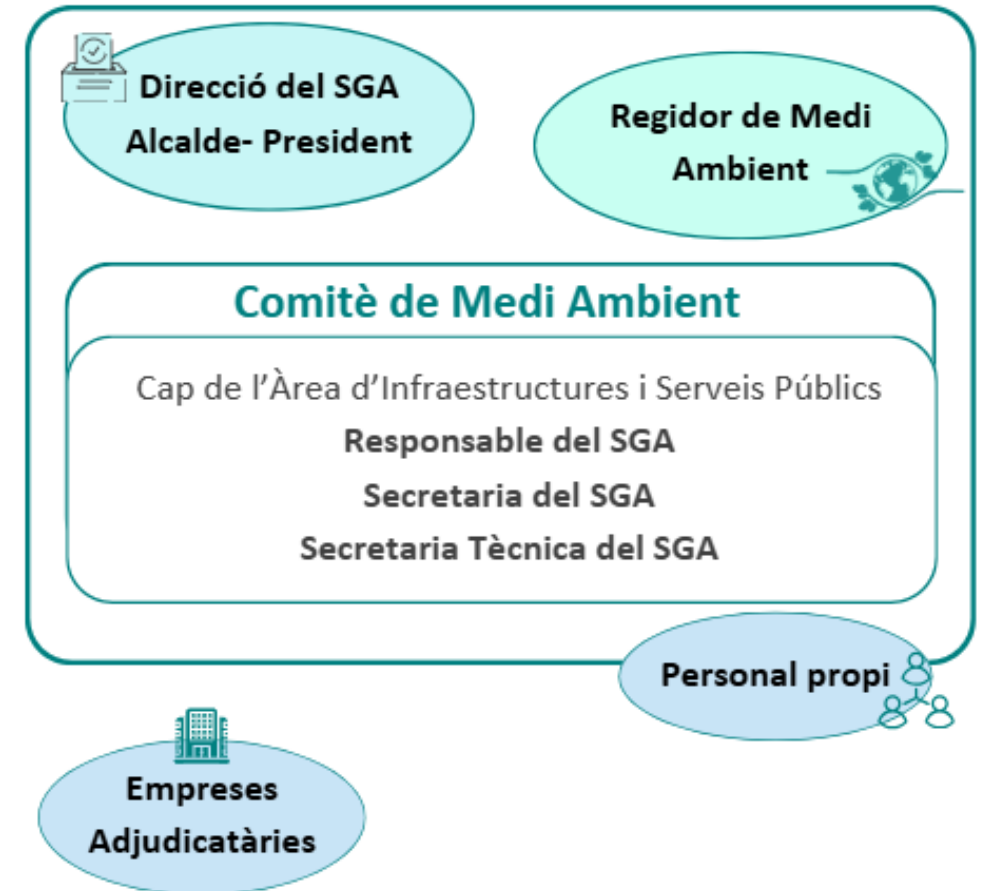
Direcció del SGA
Alcalde- President

Regidor de Medi Ambient

Comitè de Medi Ambient

Cap de l'Àrea d'Infraestructures i Serveis Públics
Responsable del SGA
Secretaria del SGA
Secretaria Tècnica del SGA

Personal propi

Empreses Adjudicatàries